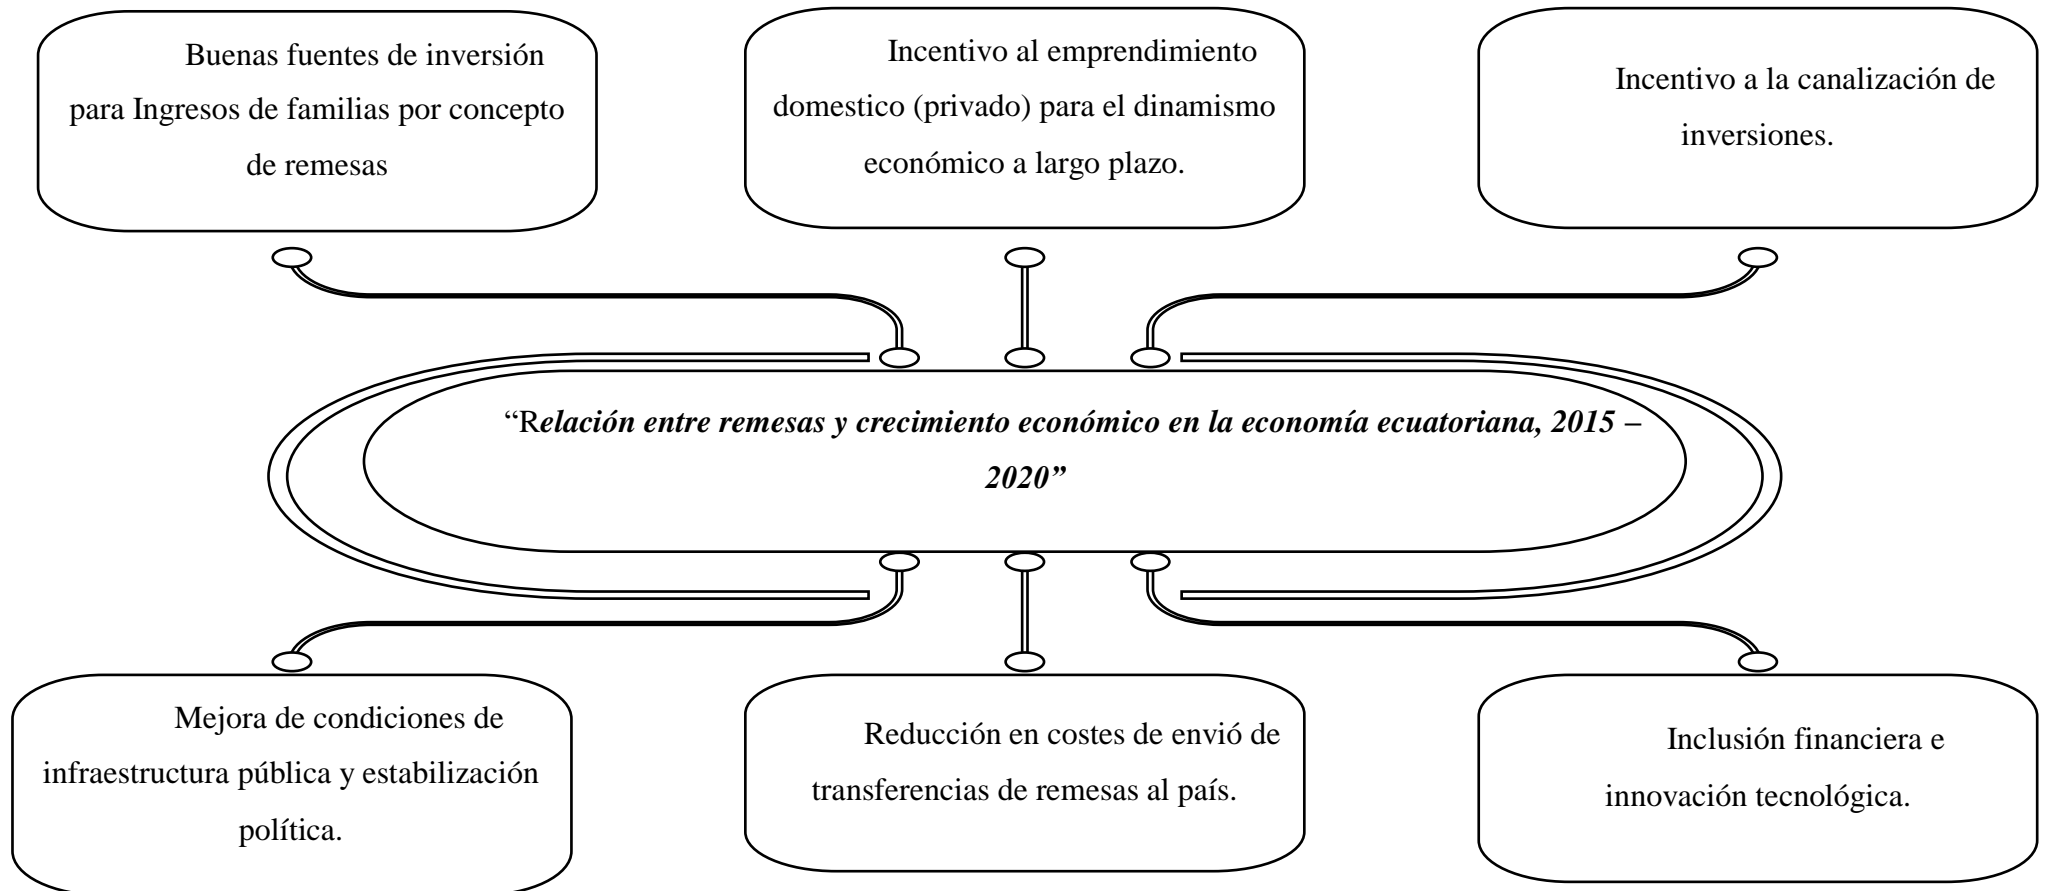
Buenas fuentes de inversión para Ingresos de familias por concepto de remesas

Incentivo al emprendimiento domestico (privado) para el dinamismo económico a largo plazo.

Incentivo a la canalización de inversiones.

"R*elación entre remesas y crecimiento económico en la economía ecuatoriana, 2015 – 2020"*

Mejora de condiciones de infraestructura pública y estabilización política.

Reducción en costes de envió de transferencias de remesas al país.

Inclusión financiera e innovación tecnológica.